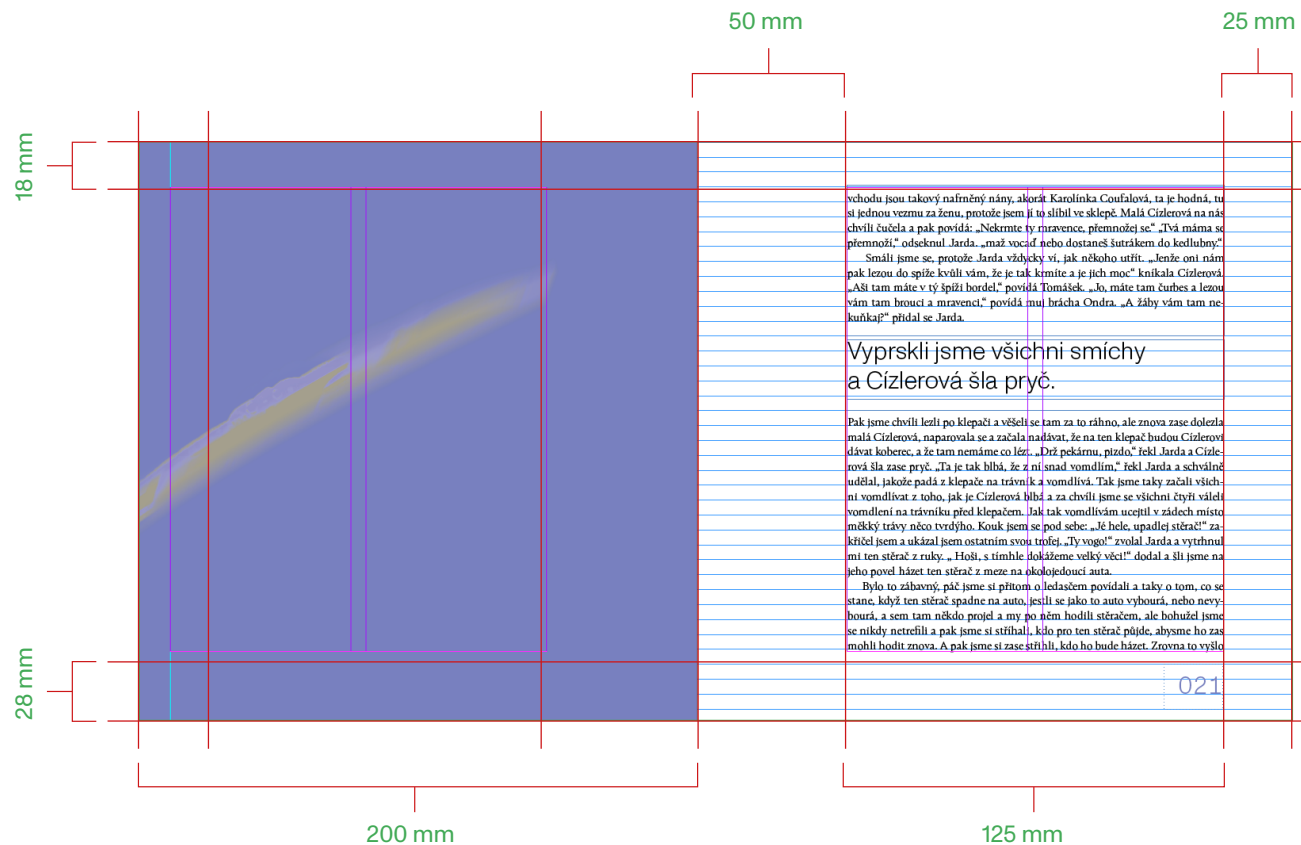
50 mm

25 mm

18 mm

vchodu jsou takový nafrněný nány, akorát Karolínka Coufalová, ta je hodná, tu si jednou vezmu za ženu, protože jsem jí to slíbil ve sklepě. Malá Cízlerová na nás chvíli čučela a pak povídá: „Nekrmte ty mravence, přemnožej se.“ „Tvá máma se přemnoží,“ odseknul Jarda. „mažˇ vocaď nebo dostaneš šutrákem do kedlubny.“

Smáli jsme se, protože Jarda vždycky ví, jak někoho utřít. „Jenže oni nám pak lezou do spíže kvůli vám, že je tak krmíte a je jich moc“ kníkala Cízlerová. „Aši tam máte v tý špíži bordel,“ povídá Tomášek. „Jo, máte tam čurbes a lezou vám tam brouci a mravenci,“ povídá můj brácha Ondra. „A žáby vám tam nekuňkaj?“ přidal se Jarda.

Vyprskli jsme všichni smíchy a Cízlerová šla pryč.

Pak jsme chvíli lezli po klepači a věšeli se tam za to ráhno, ale znova zase dolezla malá Cízlerová, naparovala se a začala nadávat, že na ten klepač budou Cízlerovi dávat koberec, a že tam nemáme co lézt. „Drž pekárnu, pizdo,“ řekl Jarda a Cízlerová šla zase pryč. „Ta je tak blbá, že z ní snad vomdlím,“ řekl Jarda a schválně udělal, jakože padá z klepače na trávník a vomdlívá. Tak jsme taky začali všichni vomdlívat z toho, jak je Cízlerová blbá a za chvíli jsme se všichni čtyři váleli vomdlení na trávníku před klepačem. Jak tak vomdlívám ucejtil v zádech místo měkký trávy něco tvrdýho. Kouk jsem se pod sebe: „Jé hele, upadlej stěrač!“ zakřičel jsem a ukázal jsem ostatním svou trofej. „Ty vogo!“ zvolal Jarda a vytrhnul mi ten stěrač z ruky. „ Hoši, s tímhle dokážeme velký věci!“ dodal a šli jsme na jeho povel házet ten stěrač z meze na okolojedoucí auta.

Bylo to zábavný, páč jsme si přitom o ledasčem povídali a taky o tom, co se stane, když ten stěrač spadne na auto, jestli se jako to auto vyboura, nebo nevybourá, a sem tam někdo projel a my po něm hodili stěračem, ale bohužel jsme se nikdy netrefili a pak jsme si stříhal, kdo pro ten stěrač půjde, abysme ho zas mohli hodit znova. A pak jsme si zase stříhli, kdo ho bude házet. Zrovna to vyšlo

021

28 mm

200 mm

125 mm